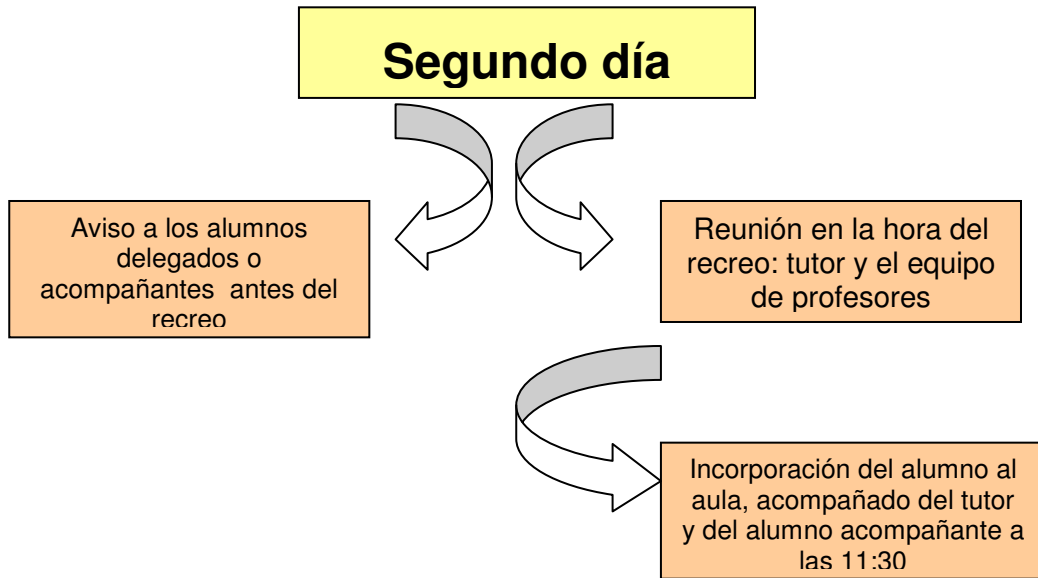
Segundo día

Aviso a los alumnos delegados o acompañantes antes del recreo

Reunión en la hora del recreo: tutor y el equipo de profesores

Incorporación del alumno al aula, acompañado del tutor y del alumno acompañante a las 11:30